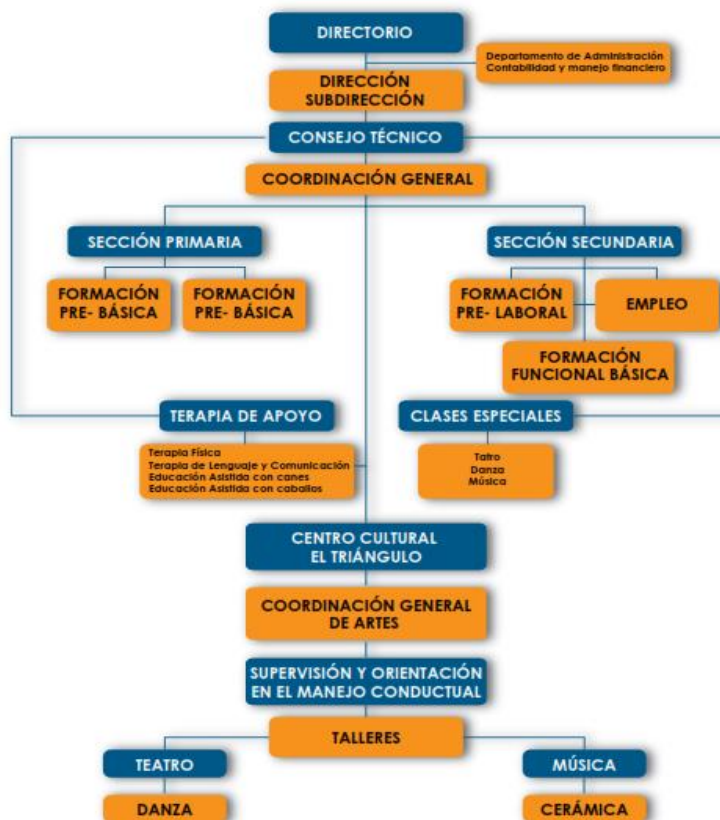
DIRECTORIO

Departamento de Administración
Contabilidad y manejo financiero

DIRECCIÓN
SUBDIRECCIÓN

CONSEJO TÉCNICO

COORDINACIÓN GENERAL

SECCIÓN PRIMARIA

FORMACIÓN PRE- BÁSICA

FORMACIÓN PRE- BÁSICA

SECCIÓN SECUNDARIA

FORMACIÓN PRE- LABORAL

EMPLEO

FORMACIÓN FUNCIONAL BÁSICA

TERAPIA DE APOYO

Terapia Física
Terapia de Lenguaje y Comunicación
Educación Asistida con canes
Educación Asistida con caballos

CLASES ESPECIALES

Tatro
Danza
Música

CENTRO CULTURAL
EL TRIÁNGULO

COORDINACIÓN GENERAL
DE ARTES

SUPERVISIÓN Y ORIENTACIÓN
EN EL MANEJO CONDUCTUAL

TALLERES

TEATRO

MÚSICA

DANZA

CERÁMICA